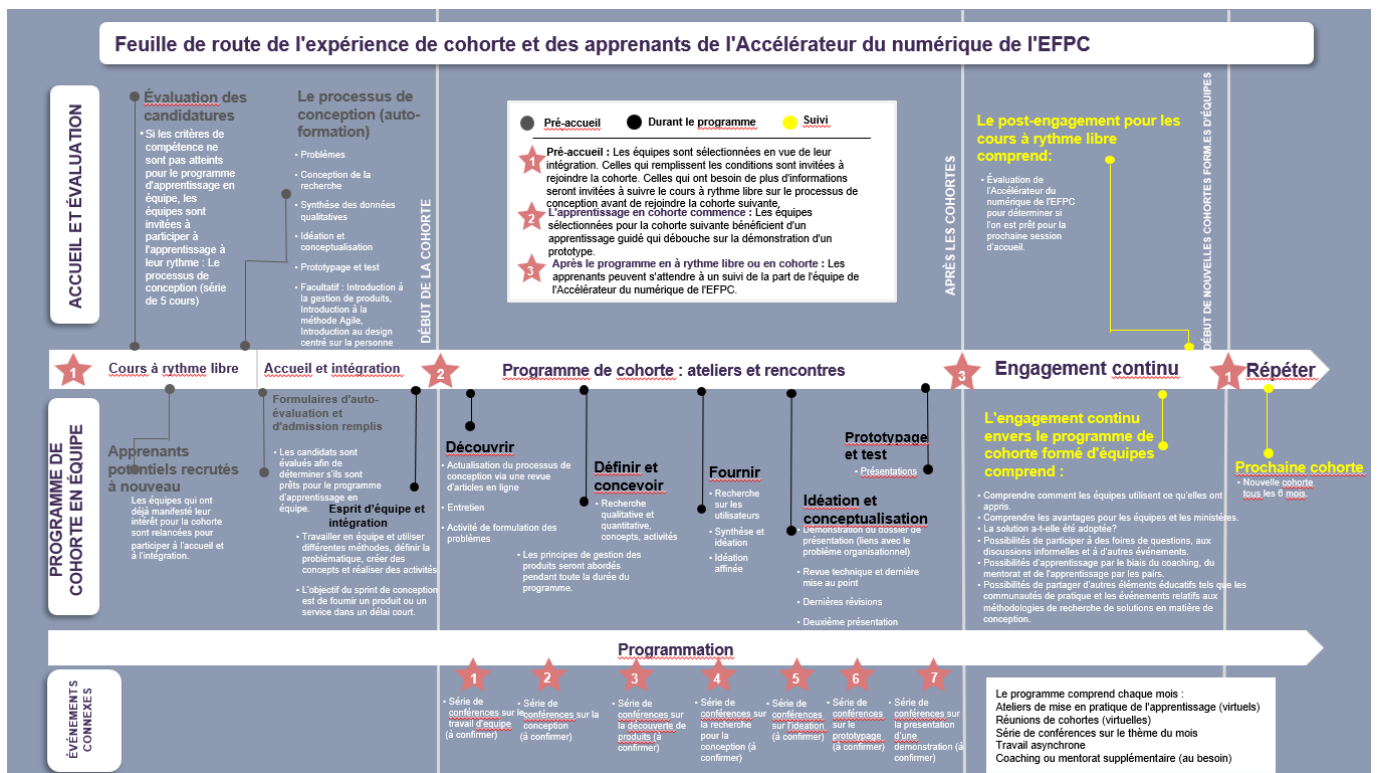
Feuille de route de l'expérience de cohorte et des apprenants de l'Accélérateur du numérique de l'EFPC

ACCUEIL ET ÉVALUATION

Évaluation des candidatures

• Si les critères de compétence ne sont pas atteints pour le programme d'apprentissage en équipe, les équipes sont invitées à participer à l'apprentissage à leur rythme : Le processus de conception (série de 5 cours)

Le processus de conception (auto-formation)

• Problèmes
• Conception de la recherche
• Synthèse des données qualitatives
• Idéation et conceptualisation
• Prototypage et test
• Facultatif : Introduction à la gestion de produits, Introduction à la méthode Agile, Introduction au design centré sur la personne

DÉBUT DE LA COHORTE

Pré-accueil Durant le programme Suivi

1 Pré-accueil : Les équipes sont sélectionnées en vue de leur intégration. Celles qui remplissent les conditions sont invitées à rejoindre la cohorte. Celles qui ont besoin de plus d'informations seront invitées à suivre le cours à rythme libre sur le processus de conception avant de rejoindre la cohorte suivante.

2 L'apprentissage en cohorte commence : Les équipes sélectionnées pour la cohorte suivante bénéficient d'un apprentissage guidé qui débouche sur la démonstration d'un prototype.

3 Après le programme en à rythme libre ou en cohorte : Les apprenants peuvent s'attendre à un suivi de la part de l'équipe de l'Accélérateur du numérique de l'EFPC.

APRÈS LES COHORTES

Le post-engagement pour les cours à rythme libre comprend:

• Évaluation de l'Accélérateur du numérique de l'EFPC pour déterminer si l'on est prêt pour la prochaine session d'accueil.

DÉBUT DE NOUVELLES COHORTES FORMÉS D'ÉQUIPES

1 Cours à rythme libre
Accueil et intégration
2 Programme de cohorte : ateliers et rencontres
3 Engagement continu
1 Répéter

PROGRAMME DE COHORTE EN ÉQUIPE

Apprenants potentiels recrutés à nouveau
Les équipes qui ont déjà manifesté leur intérêt pour la cohorte sont relancées pour participer à l'accueil et à l'intégration.

Formulaires d'auto-évaluation et d'admission remplis
• Les candidats sont évalués afin de déterminer s'ils sont prêts pour le programme d'apprentissage en équipe.

Esprit d'équipe et intégration
• Travailler en équipe et utiliser différentes méthodes, définir la problématique, créer des concepts et réaliser des activités.
• L'objectif du sprint de conception est de fournir un produit ou un service dans un délai court.

Découvrir
• Actualisation du processus de conception via une revue d'articles en ligne
• Entretien
• Activité de formulation des problèmes

Définir et concevoir
• Recherche qualitative et quantitative, concepts, activités

• Les principes de gestion des produits seront abordés pendant toute la durée du programme.

Fournir
• Recherche sur les utilisateurs
• Synthèse et idéation
• Idéation affinée

Prototypage et test
• Présentations

Idéation et conceptualisation
• Démonstration ou dossier de présentation (liens avec le problème organisationnel)
• Revue technique et dernière mise au point
• Dernières révisions
• Deuxième présentation

L'engagement continu envers le programme de cohorte formé d'équipes comprend :
• Comprendre comment les équipes utilisent ce qu'elles ont appris.
• Comprendre les avantages pour les équipes et les ministères.
• La solution a-t-elle été adoptée?
• Possibilités de participer à des foires de questions, aux discussions informelles et à d'autres événements.
• Possibilités d'apprentissage par le biais du coaching, du mentorat et de l'apprentissage par les pairs.
• Possibilités de partager d'autres éléments éducatifs tels que les communautés de pratique et les événements relatifs aux méthodologies de recherche de solutions en matière de conception.

Prochaine cohorte
• Nouvelle cohorte tous les 6 mois.

Programmation

ÉVÉNEMENTS CONNEXES

1 Série de conférences sur le travail d'équipe (à confirmer)
2 Série de conférences sur la conception (à confirmer)
3 Série de conférences sur la découverte de produits (à confirmer)
4 Série de conférences sur la recherche pour la conception (à confirmer)
5 Série de conférences sur l'idéation (à confirmer)
6 Série de conférences sur le prototypage (à confirmer)
7 Série de conférences sur la présentation d'une démonstration (à confirmer)

Le programme comprend chaque mois :
Ateliers de mise en pratique de l'apprentissage (virtuels)
Réunions de cohortes (virtuelles)
Série de conférences sur le thème du mois
Travail asynchrone
Coaching ou mentorat supplémentaire (au besoin)